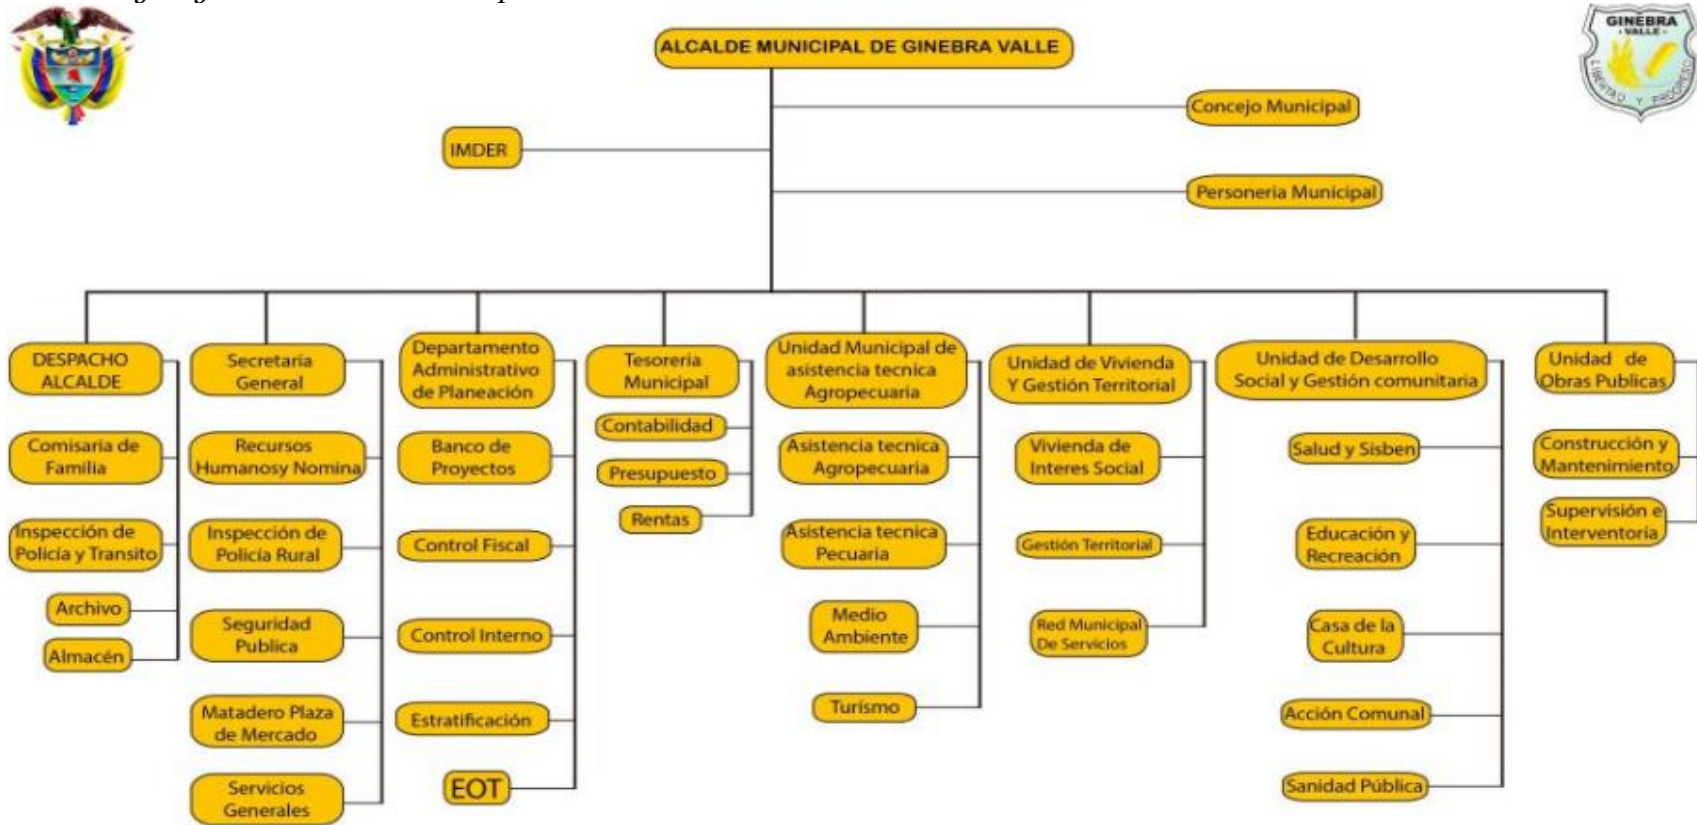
GINEBRA
VALLE
LIBERTAD Y PROGRESO

ALCALDE MUNICIPAL DE GINEBRA VALLE

Concejo Municipal

IMDER

Personeria Municipal

DESPACHO ALCALDE

Comisaria de Familia

Inspección de Policia y Transito

Archivo

Almacén

Secretaria General

Recursos Humanosy Nomina

Inspección de Policia Rural

Seguridad Publica

Matadero Plaza de Mercado

Servicios Generales

Departamento Administrativo de Planeación

Banco de Proyectos

Control Fiscal

Control Interno

Estratificación

EOT

Tesoreria Municipal

Contabilidad

Presupuesto

Rentas

Unidad Municipal de asistencia tecnica Agropecuaria

Asistencia tecnica Agropecuaria

Asistencia tecnica Pecuaria

Medio Ambiente

Turismo

Unidad de Vivienda Y Gestión Territorial

Vivienda de Interes Social

Gestión Territorial

Red Municipal De Servicios

Unidad de Desarrollo Social y Gestión comunitaria

Salud y Sisben

Educación y Recreación

Casa de la Cultura

Acción Comunal

Sanidad Pública

Unidad de Obras Publicas

Construcción y Mantenimiento

Supervisión e Interventoria